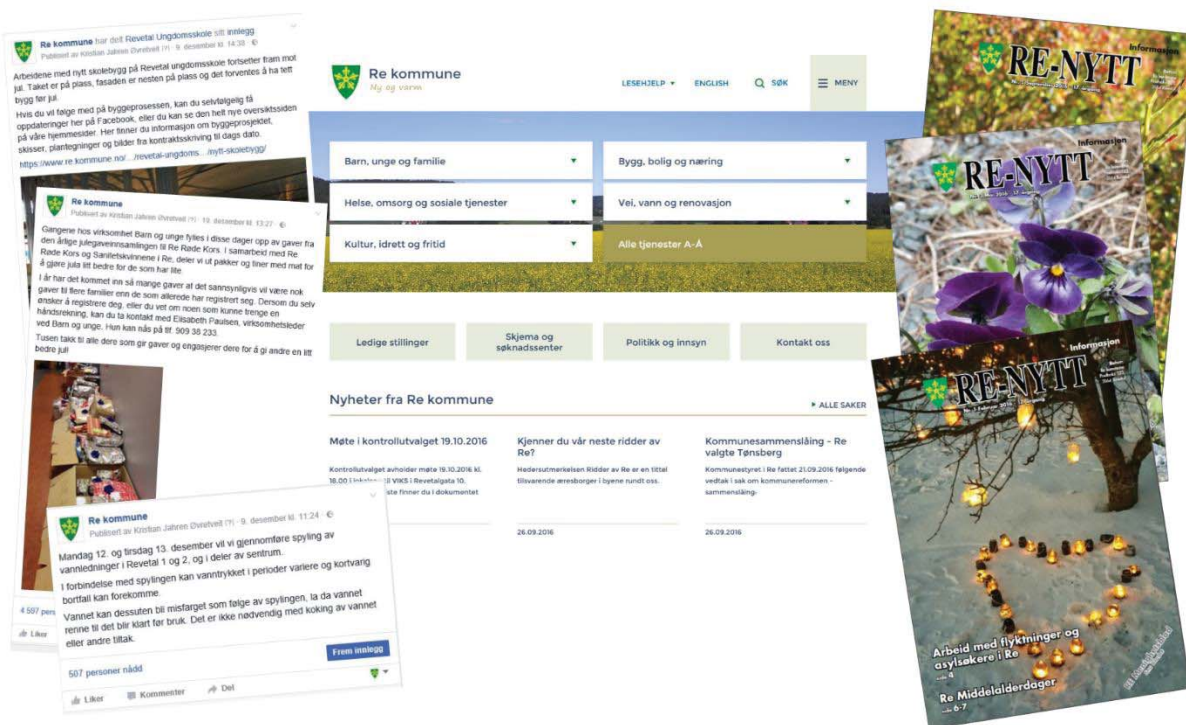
Re kommune har delt Revetal Ungdomsskole sitt innlegg.
Publisert av Kristian Jahren Øvrelveit (?) · 9. desember kl. 14:38

Arbeidene med nytt skolebygg på Revetal ungdomsskole forsetter fram mot jul. Taket er på plass, fasaden er nesten på plass og det forventes å ha tett bygg før jul.

Hvis du vil følge med på byggeprosessen, kan du selvfølgelig få oppdateringer her på Facebook, eller du kan se den helt nye oversiktssiden på våre hjemmesider. Her finner du informasjon om byggeprosjektet, skisser, plantegninger og bilder fra kontraktsskriving til dags dato.

https://www.re.kommune.no/.../revetal-ungdoms.../nytt-skolebygg/

Re kommune
Publisert av Kristian Jahren Øvrelveit (?) · 19. desember kl. 13:27

Gangene hos virksomhet Barn og unge fylles i disse dager opp av gaver fra den årlige julegaveinnsamlingen til Re Røde Kors. I samarbeid med Re Røde Kors og Sanitetskvinnene i Re, deler vi ut pakker og tiner med mat for å gjøre jula litt bedre for de som har lite.

I år har det kommet inn så mange gaver at det sannsynligvis vil være nok gaver til flere familier enn de som allerede har registrert seg. Dersom du selv ønsker å registrere deg, eller du vet om noen som kunne trenge en håndsrekning, kan du ta kontakt med Elisabeth Paulsen, virksomhetsleder ved Barn og unge. Hun kan nås på tlf. 909 38 233.

Tusen takk til alle dere som gir gaver og engasjerer dere for å gi andre en litt bedre jul!

4 597 pers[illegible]
Liker

Re kommune
Publisert av Kristian Jahren Øvrelveit (?) · 9. desember kl. 11:24

Mandag 12. og tirsdag 13. desember vil vi gjennomføre spyling av vannledninger i Revetal 1 og 2, og i deler av sentrum.

I forbindelse med spylingen kan vanntrykket i perioder variere og kortvarig bortfall kan forekomme.

Vannet kan dessuten bli misfarget som følge av spylingen, la da vannet renne til det blir klart før bruk. Det er ikke nødvendig med koking av vannet eller andre tiltak.

507 personer nådd
Frem innlegg
Liker Kommenter Del

Re kommune
Ny og varm
LESEHJELP ENGLISH SØK MENY

Barn, unge og familie
Bygg, bolig og næring
Helse, omsorg og sosiale tjenester
Vei, vann og renovasjon
Kultur, idrett og fritid
Alle tjenester A-Å

Ledige stillinger
Skjema og søknadssenter
Politikk og innsyn
Kontakt oss

Nyheter fra Re kommune
ALLE SAKER

Møte i kontrollutvalget 19.10.2016
Kontrollutvalget avholder møte 19.10.2016 kl. 18.00 i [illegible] VIKS i Revetalgata 10. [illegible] finner du i dokumentet

Kjenner du vår neste ridder av Re?
Hedersutmerkelsen Ridder av Re er en tittel tilsvarende æresborger i byene rundt oss.
26.09.2016

Kommunesammenslåing - Re valgte Tønsberg
Kommunestyret i Re fattet 21.09.2016 følgende vedtak i sak om kommunereformen - sammenslåing:
26.09.2016

Informasjon
RE-NYTT

Informasjon
RE-NYTT

Informasjon
RE-NYTT

Arbeid med flyktninger og asylsøkere i Re
4
Re Middelalderdager
6-7